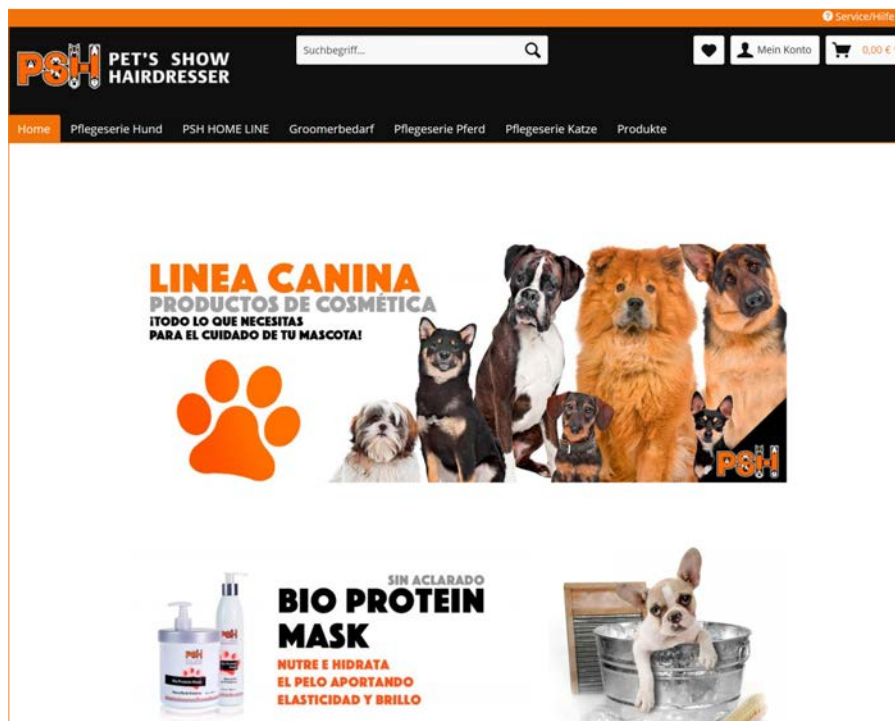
Service/Hilfe

PSH PET'S SHOW HAIRDRESSER

Suchbegriff...

Mein Konto

0,00 €

Home Pflegeserie Hund PSH HOME LINE Groomerbedarf Pflegeserie Pferd Pflegeserie Katze Produkte

LINEA CANINA
PRODUCTOS DE COSMÉTICA
¡TODO LO QUE NECESITAS PARA EL CUIDADO DE TU MASCOTA!

PSH

SIN ACLARADO
BIO PROTEIN MASK
NUTRE E HIDRATA EL PELO APORTANDO ELASTICIDAD Y BRILLO

PSH
PSH